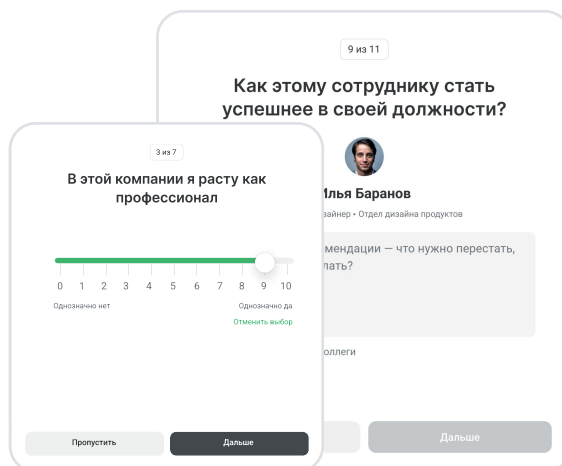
9 из 11

Как этому сотруднику стать успешнее в своей должности?

Илья Баранов

зайнер • Отдел дизайна продуктов

мендации — что нужно перестать, лать?

оллеги

Дальше

3 из 7

В этой компании я расту как профессионал

0 1 2 3 4 5 6 7 8 9 10

Однозначно нет

Однозначно да

Отменить выбор

Пропустить

Дальше